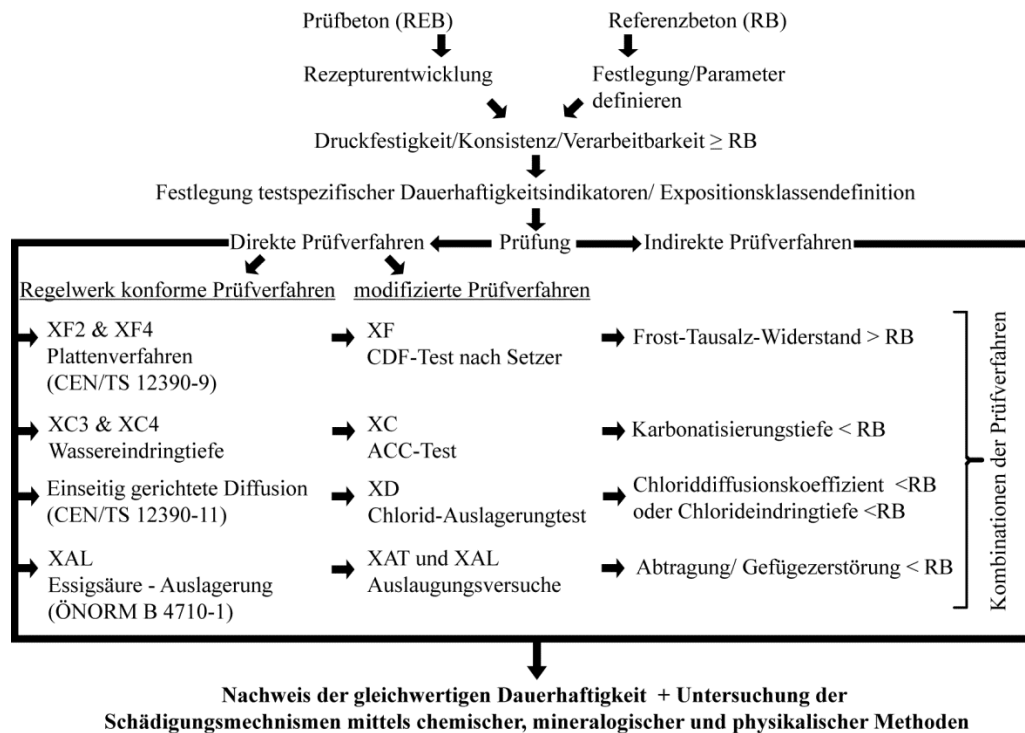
Prüfbeton (REB)

Referenzbeton (RB)

Rezepturentwicklung

Festlegung/Parameter definieren

Druckfestigkeit/Konsistenz/Verarbeitbarkeit $\geq$ RB

Festlegung testspezifischer Dauerhaftigkeitsindikatoren/ Expositionsklassendefinition

Direkte Prüfverfahren

Prüfung

Indirekte Prüfverfahren

Regelwerk konforme Prüfverfahren

modifizierte Prüfverfahren

XF2 & XF4
Plattenverfahren
(CEN/TS 12390-9)

XF
CDF-Test nach Setzer

Frost-Tausalz-Widerstand > RB

XC3 & XC4
Wassereindringtiefe

XC
ACC-Test

Karbonatisierungstiefe < RB

Einseitig gerichtete Diffusion
(CEN/TS 12390-11)

XD
Chlorid-Auslagerungtest

Chloriddiffusionskoeffizient <RB
oder Chlorideindringtiefe <RB

XAL
Essigsäure - Auslagerung
(ÖNORM B 4710-1)

XAT und XAL
Auslaugungsversuche

Abtragung/ Gefügezerstörung < RB

Kombinationen der Prüfverfahren

Nachweis der gleichwertigen Dauerhaftigkeit + Untersuchung der Schädigungsmechnismen mittels chemischer, mineralogischer und physikalischer Methoden